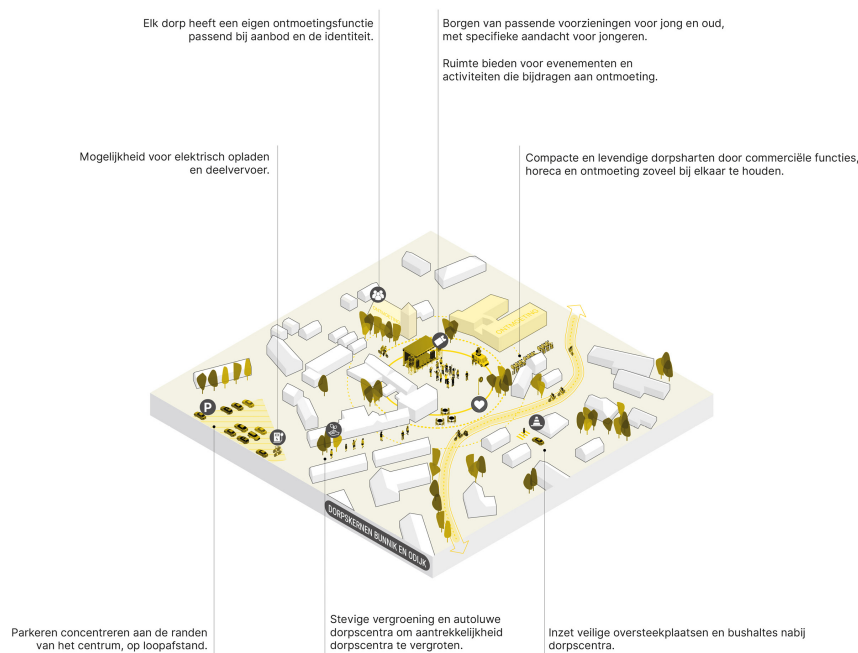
Elk dorp heeft een eigen ontmoetingsfunctie passend bij aanbod en de identiteit.

Borgen van passende voorzieningen voor jong en oud, met specifieke aandacht voor jongeren.

Ruimte bieden voor evenementen en activiteiten die bijdragen aan ontmoeting.

Mogelijkheid voor elektrisch opladen en deelvervoer.

Compacte en levendige dorpsharten door commerciële functies, horeca en ontmoeting zoveel bij elkaar te houden.

DORPSKERNEN BUNNIK EN ODIJK

Parkeren concentreren aan de randen van het centrum, op loopafstand.

Stevige vergroening en autoluwe dorpscentra om aantrekkelijkheid dorpscentra te vergroten.

Inzet veilige oversteekplaatsen en bushaltes nabij dorpscentra.